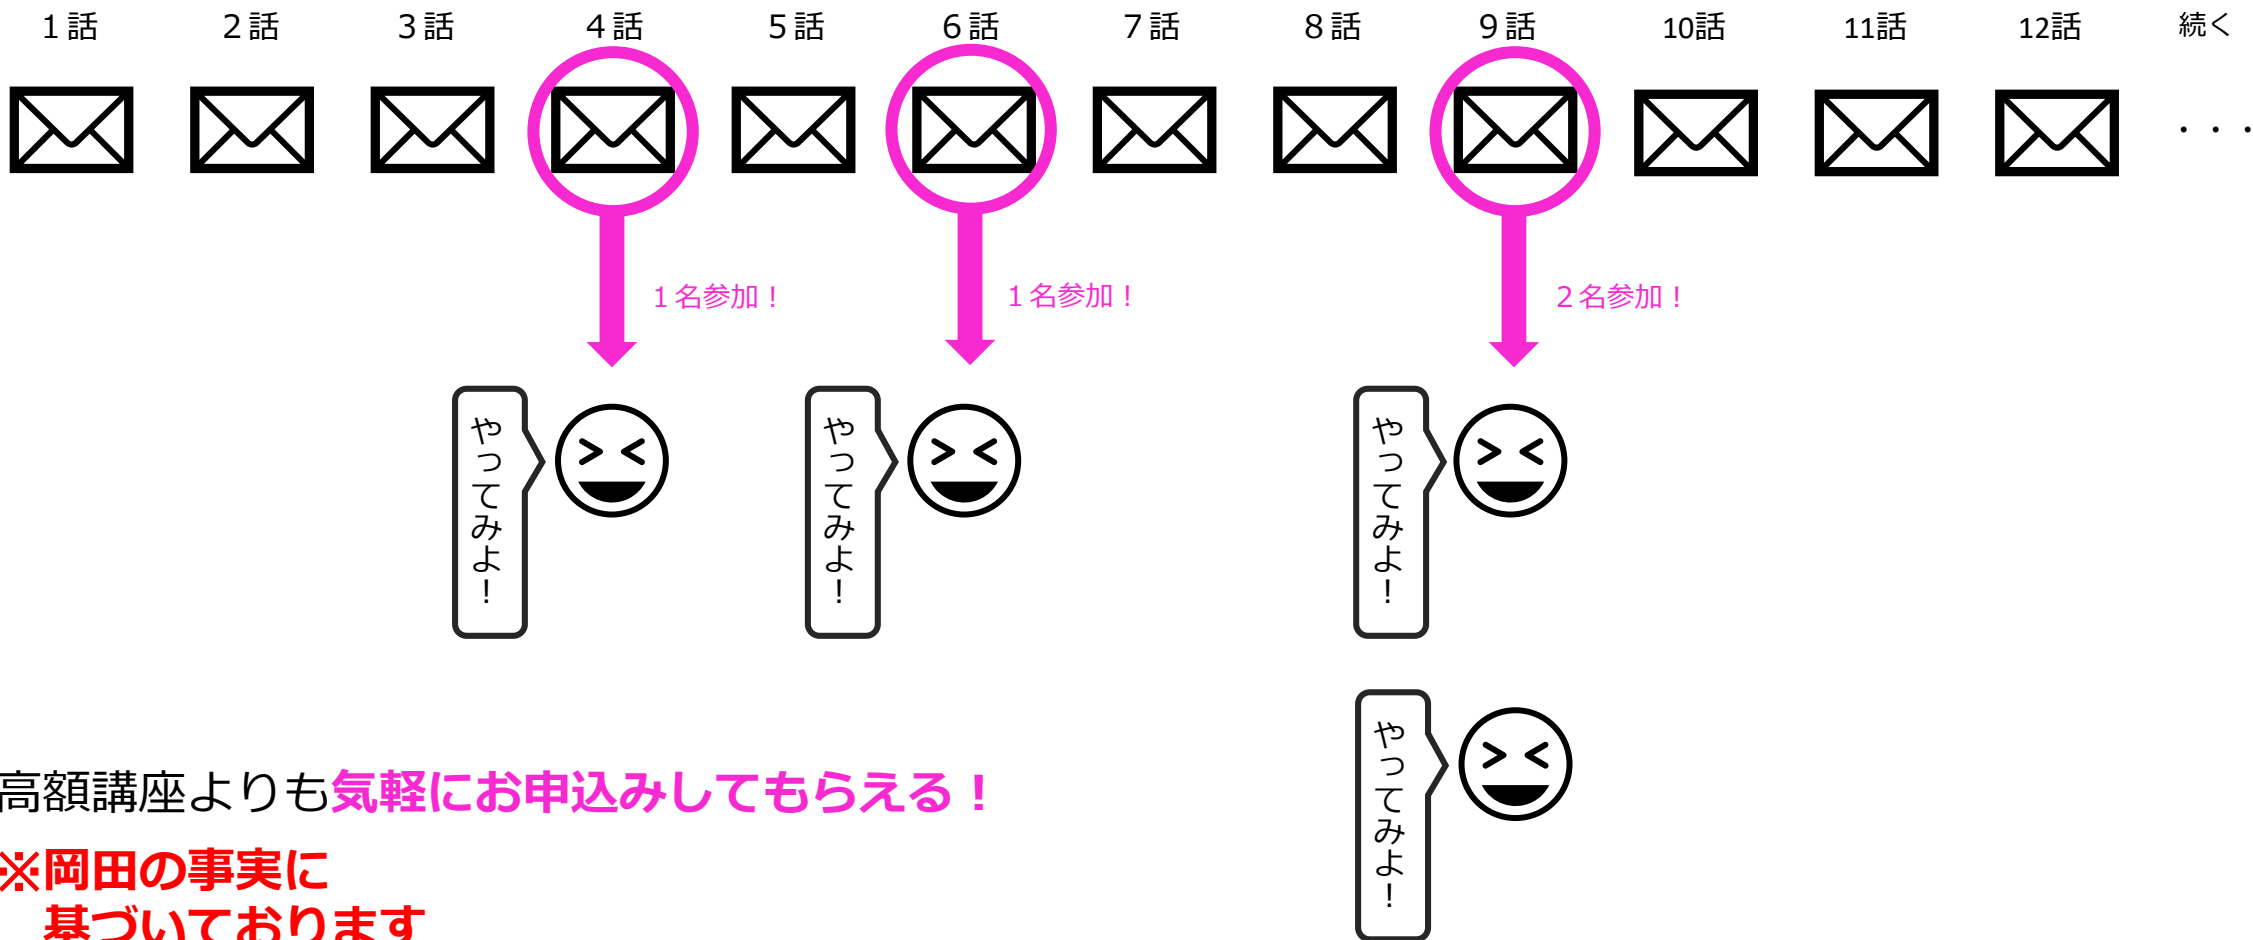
１話 ２話 ３話 ４話 ５話 ６話 ７話 ８話 ９話 10話 11話 12話 続く

・・・

１名参加！

１名参加！

２名参加！

やってみよ！

やってみよ！

やってみよ！

やってみよ！

高額講座よりも気軽にお申込みしてもらえる！

※岡田の事実に
基づいております